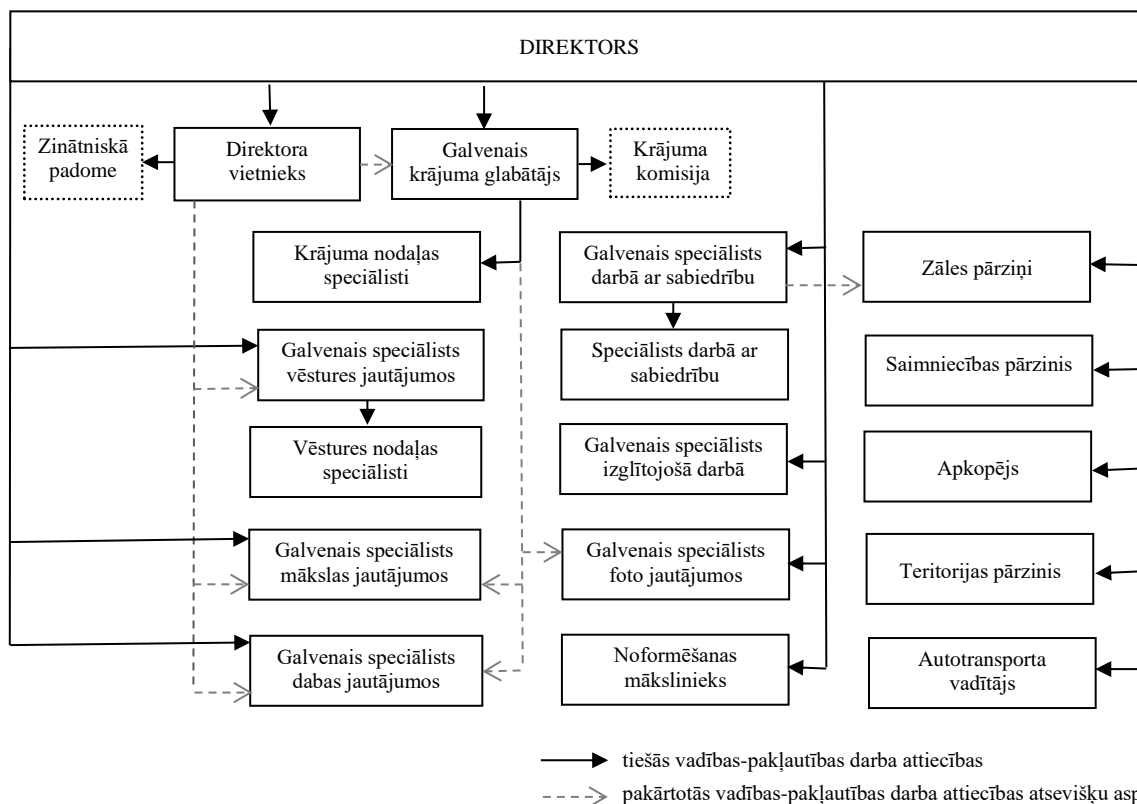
DIREKTORS

Zinātniskā padome

Direktora vietnieks

Galvenais krājuma glabātājs

Krājuma komisija

Krājuma nodaļas speciālisti

Galvenais speciālists darbā ar sabiedrību

Zāles pārziņi

Galvenais speciālists vēstures jautājumos

Speciālists darbā ar sabiedrību

Saimniecības pārzinis

Vēstures nodaļas speciālisti

Galvenais speciālists izglītojošā darbā

Apkopējs

Galvenais speciālists mākslas jautājumos

Galvenais speciālists foto jautājumos

Teritorijas pārzinis

Galvenais speciālists dabas jautājumos

Noformēšanas mākslinieks

Autotransporta vadītājs

tiešās vadības-pakļautības darba attiecības

pakārtotās vadības-pakļautības darba attiecības atsevišķu asp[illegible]